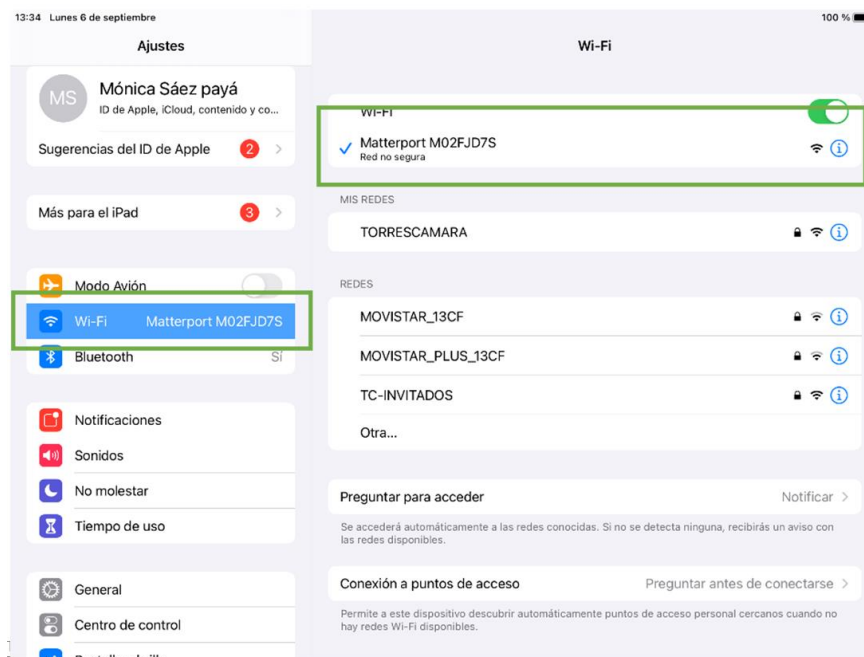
13:34 Lunes 6 de septiembre

100 %

Ajustes

MS

Mónica Sáez payá

ID de Apple, iCloud, contenido y co...

Sugerencias del ID de Apple 2

Más para el iPad 3

Modo Avión

Wi-Fi Matterport M02FJD7S

Bluetooth Sí

Notificaciones

Sonidos

No molestar

Tiempo de uso

General

Centro de control

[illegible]

Wi-Fi

Wi-Fi

Matterport M02FJD7S
Red no segura

MIS REDES

TORRESCAMARA

REDES

MOVISTAR_13CF

MOVISTAR_PLUS_13CF

TC-INVITADOS

Otra...

Preguntar para acceder Notificar

Se accederá automáticamente a las redes conocidas. Si no se detecta ninguna, recibirás un aviso con las redes disponibles.

Conexión a puntos de acceso Preguntar antes de conectarse

Permite a este dispositivo descubrir automáticamente puntos de acceso personal cercanos cuando no hay redes Wi-Fi disponibles.